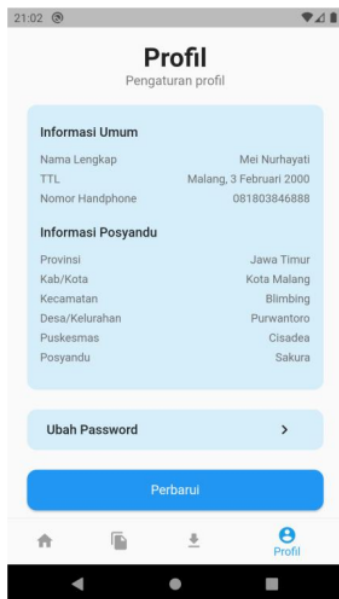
21:02

Profil
Pengaturan profil

Informasi Umum

| | |
|---|---|
| Nama Lengkap | Mei Nurhayati |
| TTL | Malang, 3 Februari 2000 |
| Nomor Handphone | 081803846888 |

Informasi Posyandu

| | |
|---|---|
| Provinsi | Jawa Timur |
| Kab/Kota | Kota Malang |
| Kecamatan | Blimbing |
| Desa/Kelurahan | Purwantoro |
| Puskesmas | Cisadea |
| Posyandu | Sakura |

Ubah Password >

Perbarui

Profil